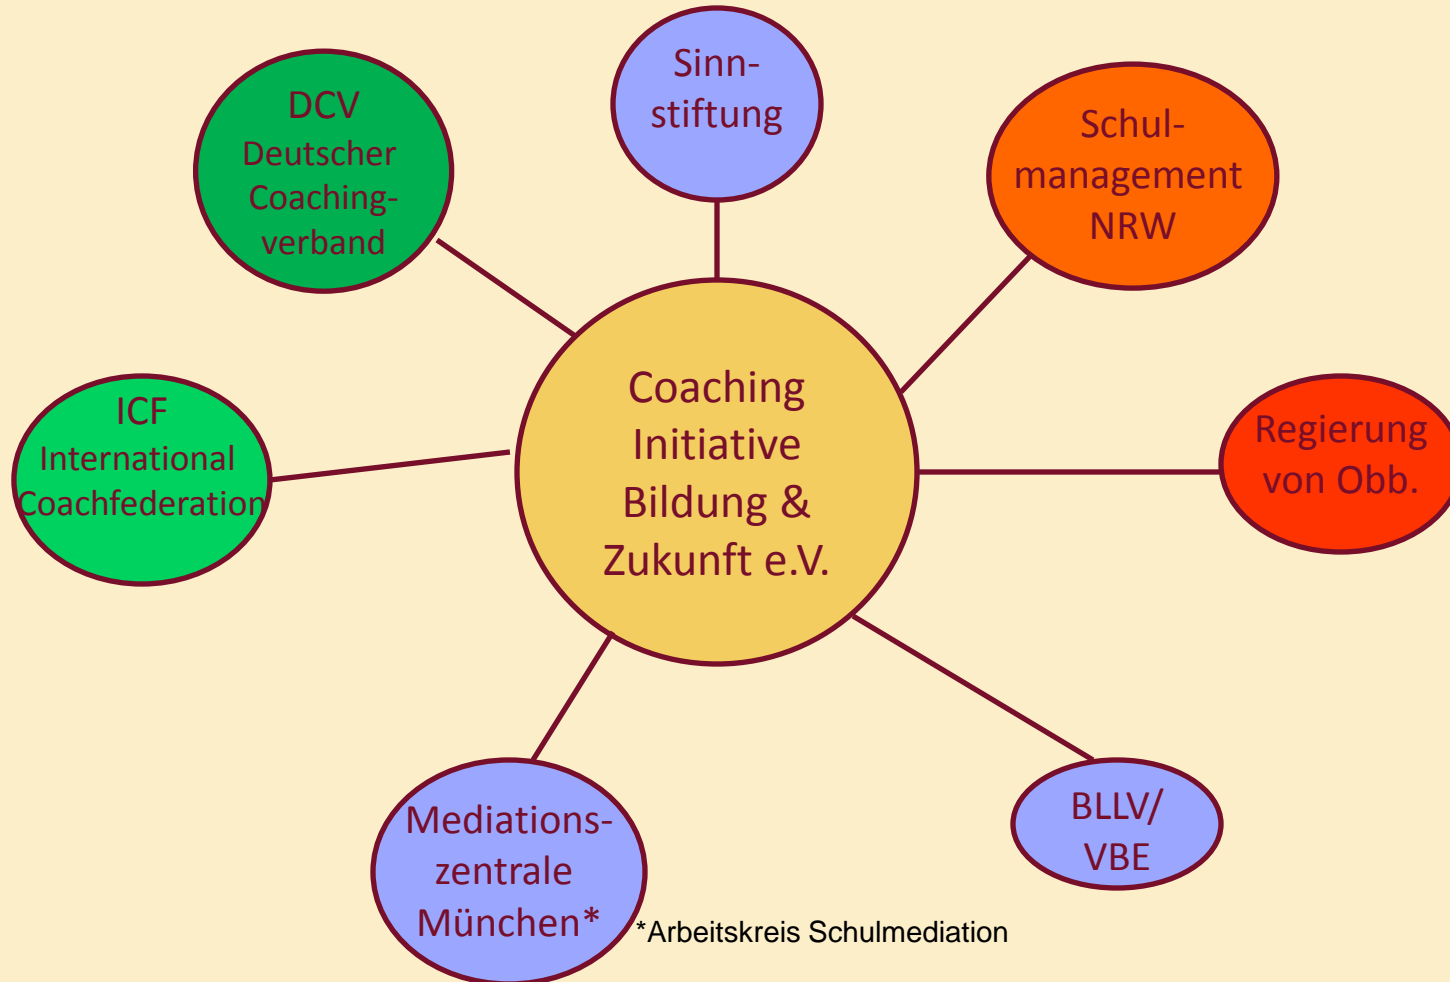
Sinnstiftung

DCV
Deutscher Coachingverband

Schulmanagement
NRW

Coaching Initiative Bildung & Zukunft e.V.

ICF
International Coachfederation

Regierung von Obb.

Mediationszentrale München*

BLLV/
VBE

*Arbeitskreis Schulmediation